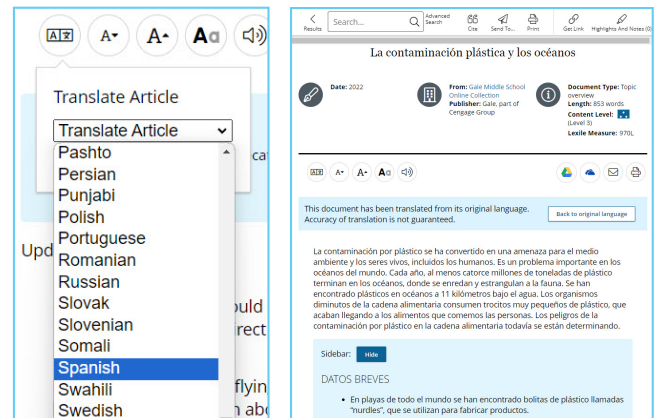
Translate Article

Translate Article

Pashto
Persian
Punjabi
Polish
Portuguese
Romanian
Russian
Slovak
Slovenian
Somali
Spanish
Swahili
Swedish

cat

Upd

uld
rect
flyin
n abo

Results
Search...
Advanced Search
Cite
Send To...
Print
Get Link
Highlights And Notes (0)

La contaminación plástica y los océanos

Date: 2022

From: Gale Middle School Online Collection
Publisher: Gale, part of Cengage Group

Document Type: Topic overview
Length: 853 words
Content Level: (Level 3)
Lexile Measure: 970L

This document has been translated from its original language. Accuracy of translation is not guaranteed.

Back to original language

La contaminación por plástico se ha convertido en una amenaza para el medio ambiente y los seres vivos, incluidos los humanos. Es un problema importante en los océanos del mundo. Cada año, al menos catorce millones de toneladas de plástico terminan en los océanos, donde se enredan y estrangulan a la fauna. Se han encontrado plásticos en océanos a 11 kilómetros bajo el agua. Los organismos diminutos de la cadena alimentaria consumen trocitos muy pequeños de plástico, que acaban llegando a los alimentos que comemos las personas. Los peligros de la contaminación por plástico en la cadena alimentaria todavía se están determinando.

Sidebar: Hide

DATOS BREVES

• En playas de todo el mundo se han encontrado bolitas de plástico llamadas "nurdles", que se utilizan para fabricar productos.